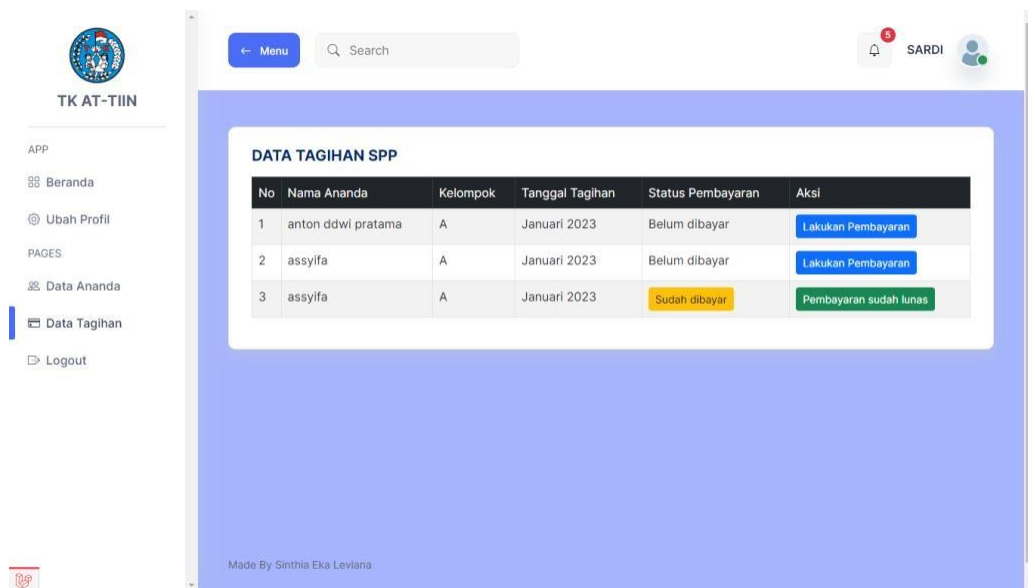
TK AT-TIIN

APP

Beranda

Ubah Profil

PAGES

Data Ananda

Data Tagihan

Logout

← Menu

Search

5

SARDI

DATA TAGIHAN SPP

| No | Nama Ananda | Kelompok | Tanggal Tagihan | Status Pembayaran | Aksi |
|---|---|---|---|---|---|
| 1 | anton ddwi pratama | A | Januari 2023 | Belum dibayar | Lakukan Pembayaran |
| 2 | assyifa | A | Januari 2023 | Belum dibayar | Lakukan Pembayaran |
| 3 | assyifa | A | Januari 2023 | Sudah dibayar | Pembayaran sudah lunas |

Made By Sinthia Eka Leviana